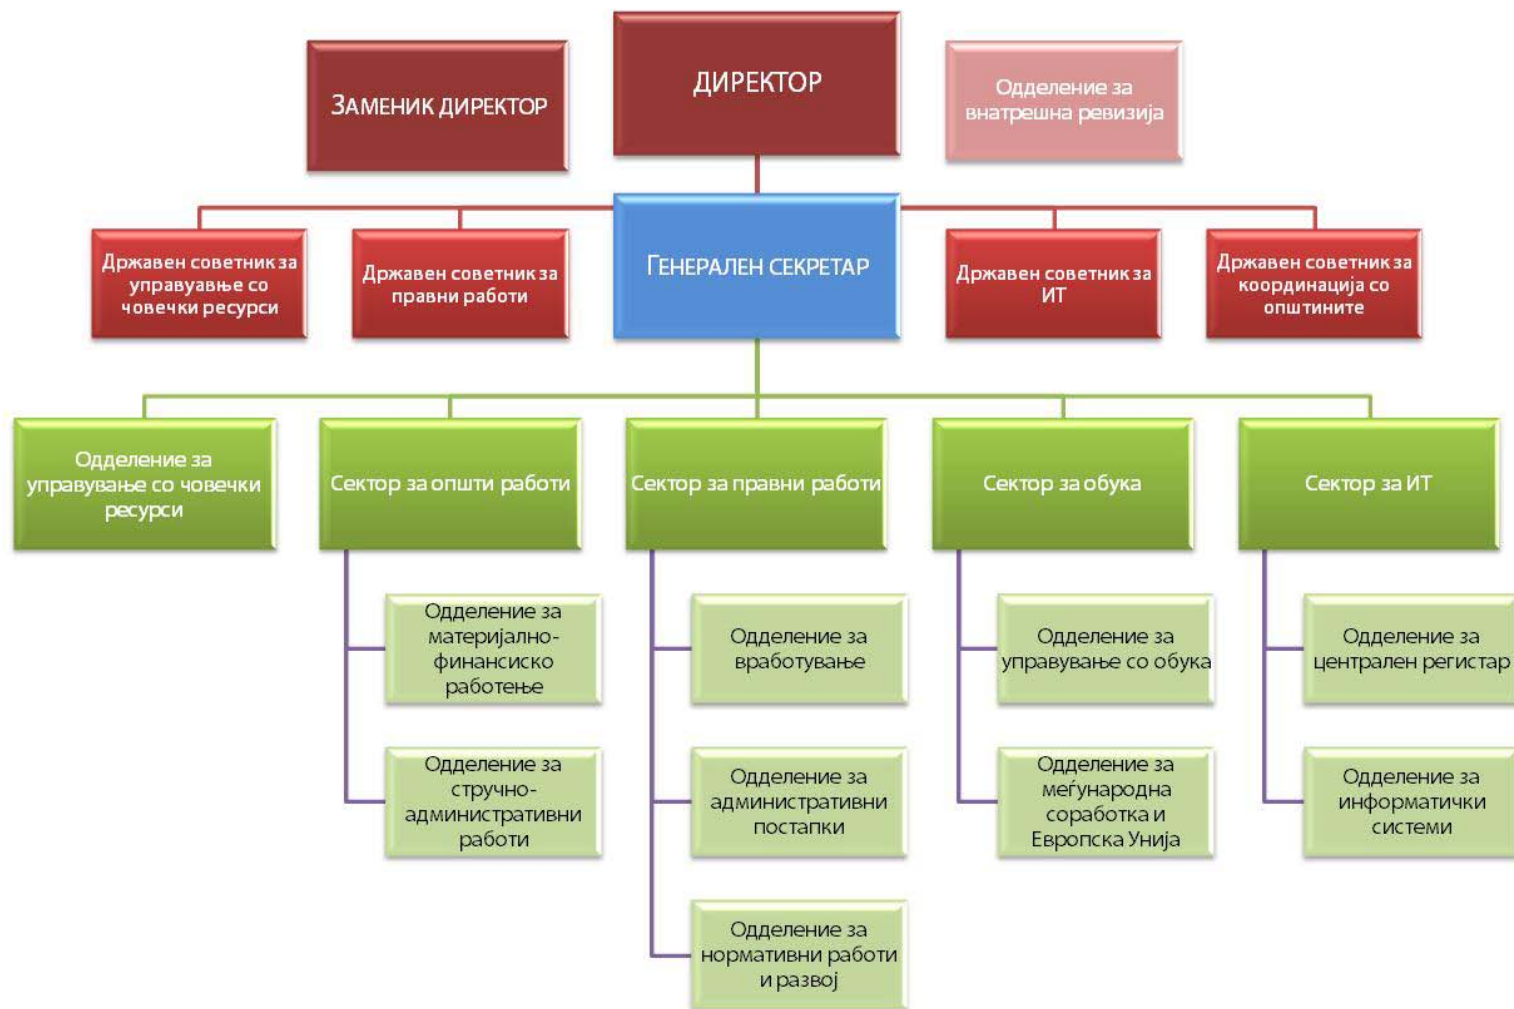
Заменик директор

Директор

Одделение за внатрешна ревизија

Државен советник за управување со човечки ресурси

Државен советник за правни работи

Генерален секретар

Државен советник за ИТ

Државен советник за координација со општините

Одделение за управување со човечки ресурси

Сектор за општи работи

Одделение за материјално-финансиско работење

Одделение за стручно-административни работи

Сектор за правни работи

Одделение за вработување

Одделение за административни постапки

Одделение за нормативни работи и развој

Сектор за обука

Одделение за управување со обука

Одделение за меѓународна соработка и Европска Унија

Сектор за ИТ

Одделение за централен регистар

Одделение за информатички системи